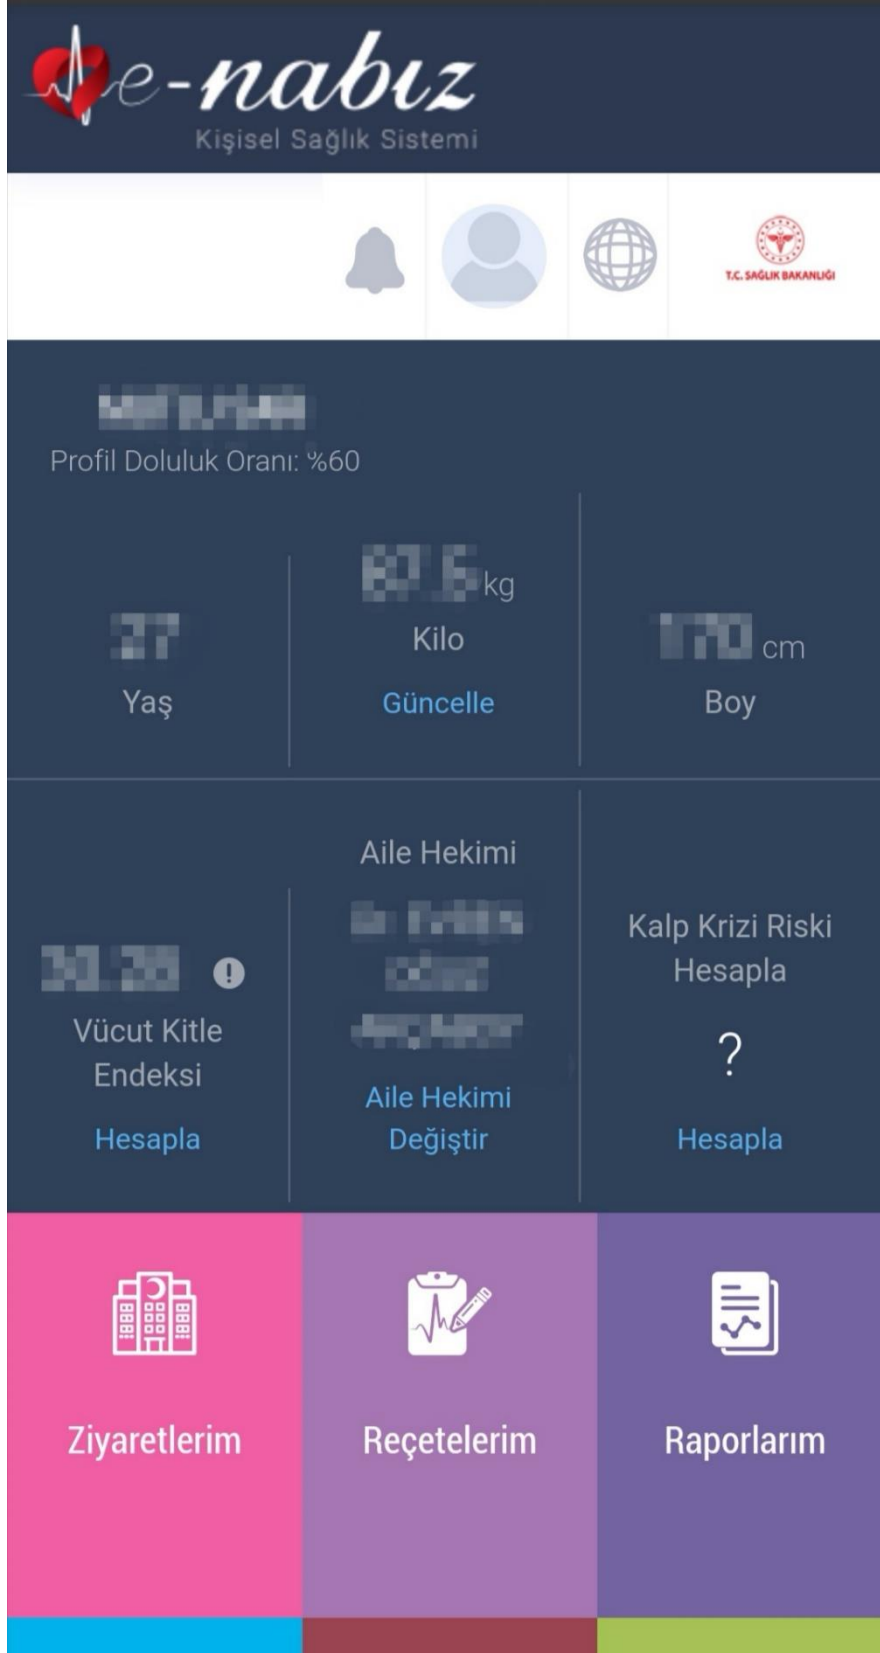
e-nabız
Kişisel Sağlık Sistemi

T.C. SAĞLIK BAKANLIĞI

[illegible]
Profil Doluluk Oranı: %60

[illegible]
Yaş

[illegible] kg
Kilo
Güncelle

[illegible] cm
Boy

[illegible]
Vücut Kitle Endeksi
Hesapla

Aile Hekimi
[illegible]
Aile Hekimi Değiştir

Kalp Krizi Riski Hesapla
?
Hesapla

Ziyaretlerim

Reçetelerim

Raporlarım